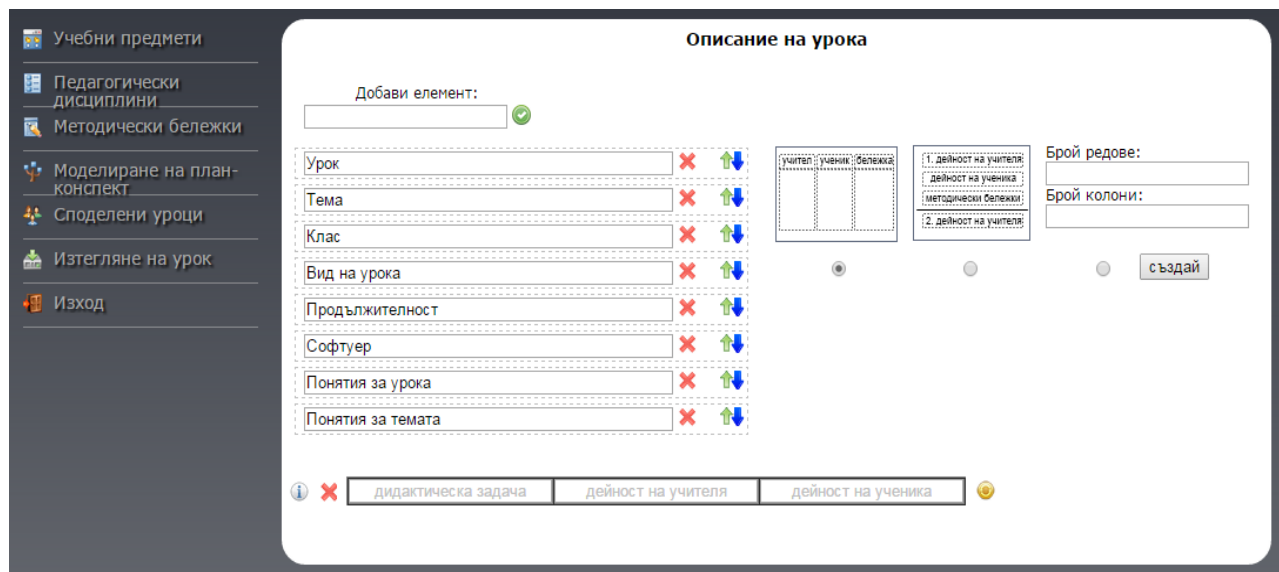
Учебни предмети

Педагогически дисциплини

Методически бележки

Моделиране на план-конспект

Споделени уроци

Изтегляне на урок

Изход

Описание на урока

Добави елемент:

Урок

Тема

Клас

Вид на урока

Продължителност

Софтуер

Понятия за урока

Понятия за темата

учител ученик бележки

1. дейност на учителя
дейност на ученика
методически бележки
2. дейност на учителя

Брой редове:

Брой колони:

създай

| дидактическа задача | дейност на учителя | дейност на ученика |